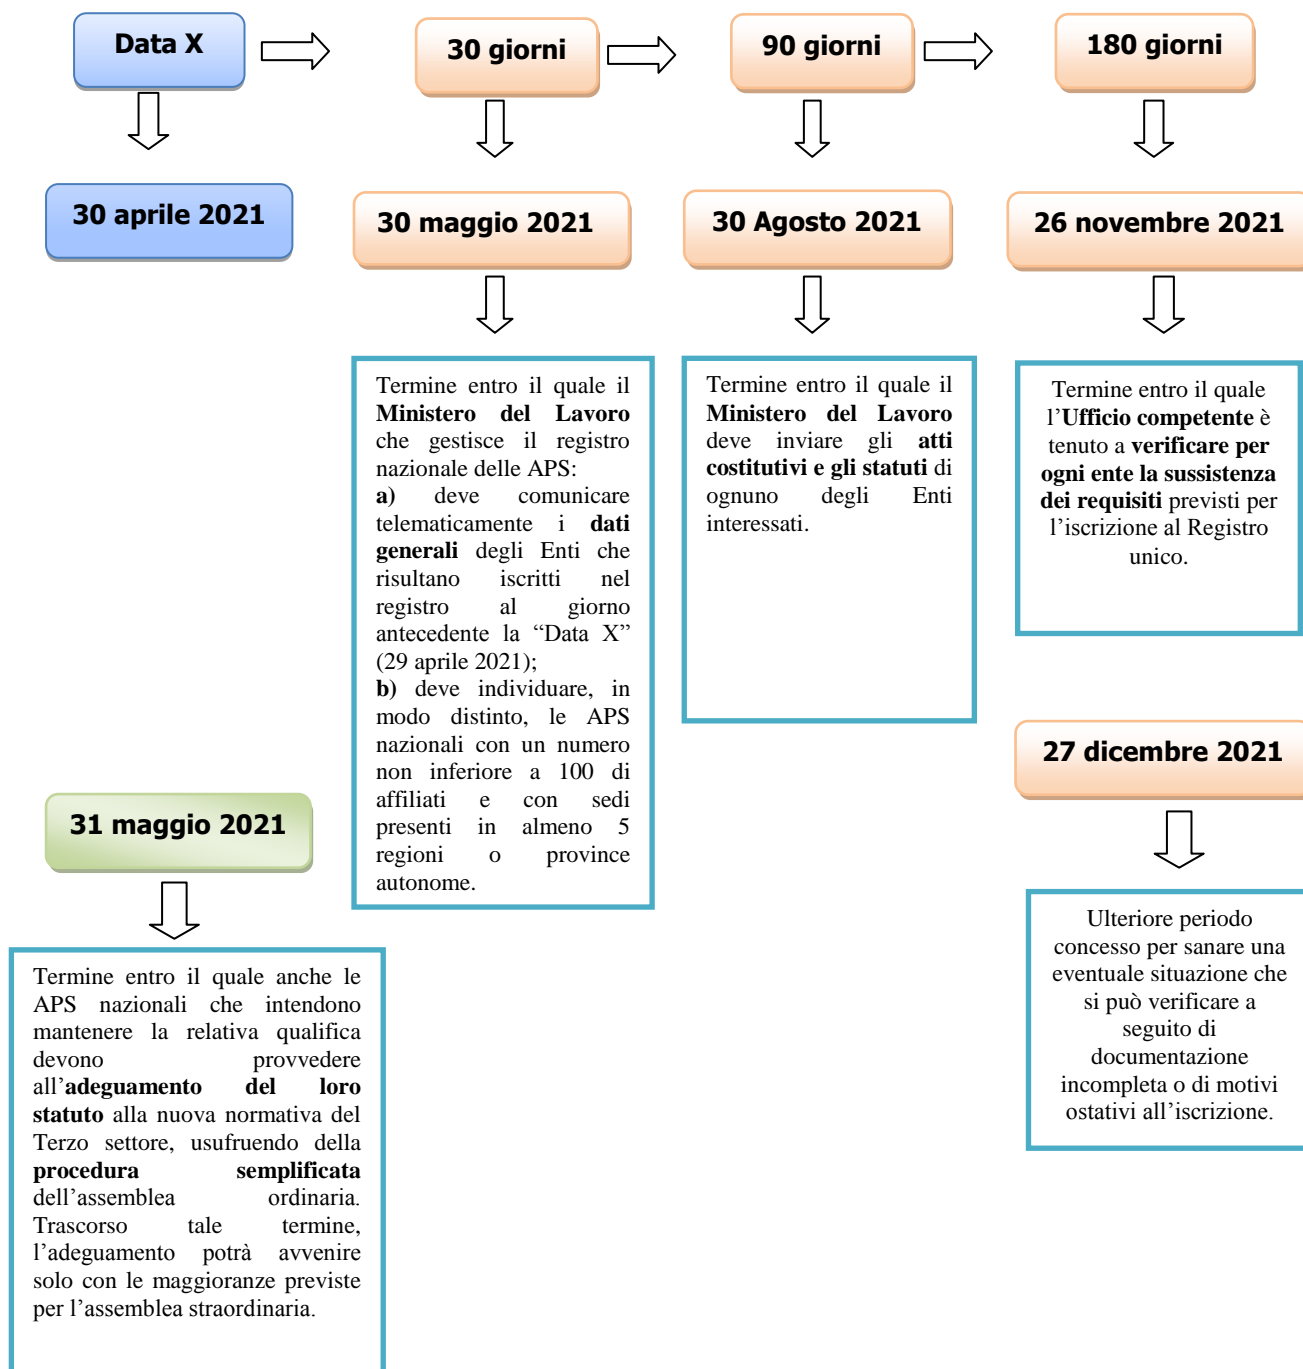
Data X

30 aprile 2021

30 giorni

30 maggio 2021

Termine entro il quale il **Ministero del Lavoro** che gestisce il registro nazionale delle APS:
**a)** deve comunicare telematicamente i **dati generali** degli Enti che risultano iscritti nel registro al giorno antecedente la “Data X” (29 aprile 2021);
**b)** deve individuare, in modo distinto, le APS nazionali con un numero non inferiore a 100 di affiliati e con sedi presenti in almeno 5 regioni o province autonome.

90 giorni

30 Agosto 2021

Termine entro il quale il **Ministero del Lavoro** deve inviare gli **atti costitutivi e gli statuti** di ognuno degli Enti interessati.

180 giorni

26 novembre 2021

Termine entro il quale l’**Ufficio competente** è tenuto a **verificare per ogni ente la sussistenza dei requisiti** previsti per l’iscrizione al Registro unico.

27 dicembre 2021

Ulteriore periodo concesso per sanare una eventuale situazione che si può verificare a seguito di documentazione incompleta o di motivi ostativi all’iscrizione.

31 maggio 2021

Termine entro il quale anche le APS nazionali che intendono mantenere la relativa qualifica devono provvedere all’**adeguamento del loro statuto** alla nuova normativa del Terzo settore, usufruendo della **procedura semplificata** dell’assemblea ordinaria. Trascorso tale termine, l’adeguamento potrà avvenire solo con le maggioranze previste per l’assemblea straordinaria.